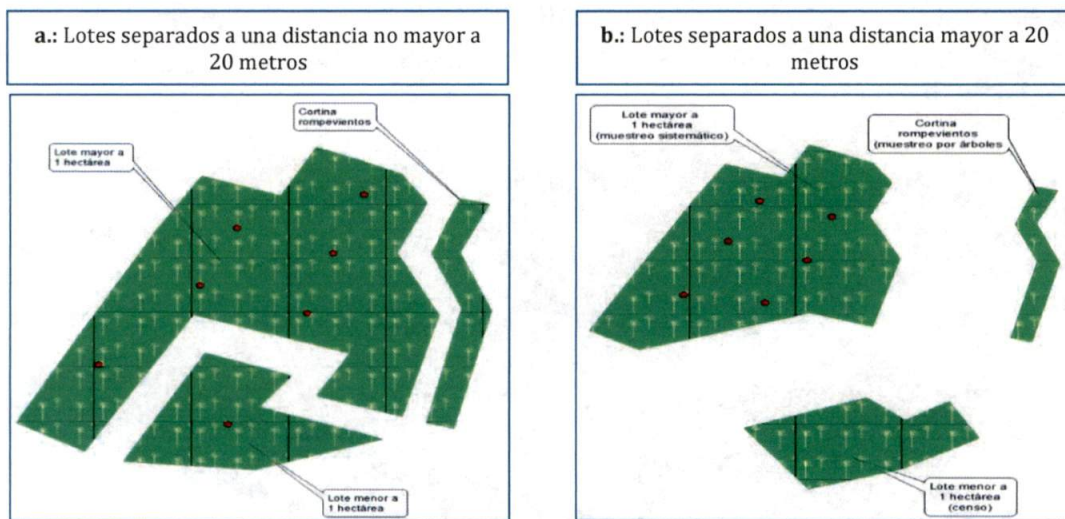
a.: Lotes separados a una distancia no mayor a 20 metros

Cortina rompevientos

Lote mayor a 1 hectárea

Lote menor a 1 hectárea

b.: Lotes separados a una distancia mayor a 20 metros

Lote mayor a 1 hectárea (muestreo sistemático)

Cortina rompevientos (muestreo por árboles

Lote menor a 1 hectárea (censo)